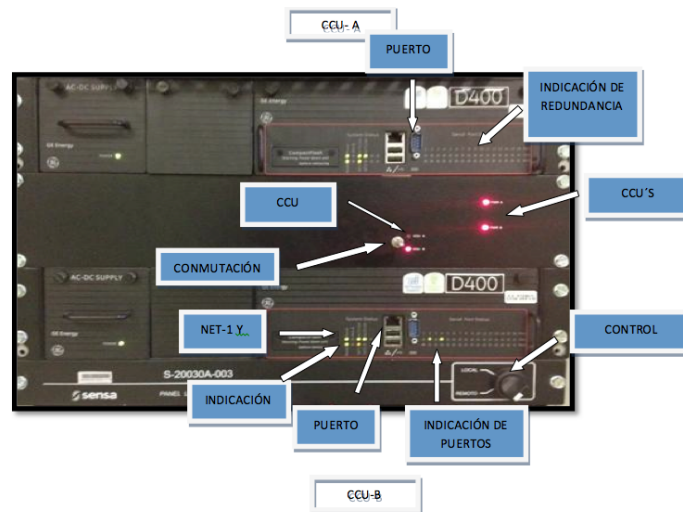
CCU- A

PUERTO

INDICACIÓN DE REDUNDANCIA

AC-DC SUPPLY

GE Energy

D400

CCU

CCU´S

CONMUTACIÓN

AC-DC SUPPLY

GE Energy

D400

NET-1 Y

CONTROL

LOCAL

REMOTE

S-20030A-003

sensa

PANEL

INDICACIÓN

PUERTO

INDICACIÓN DE PUERTOS

CCU-B